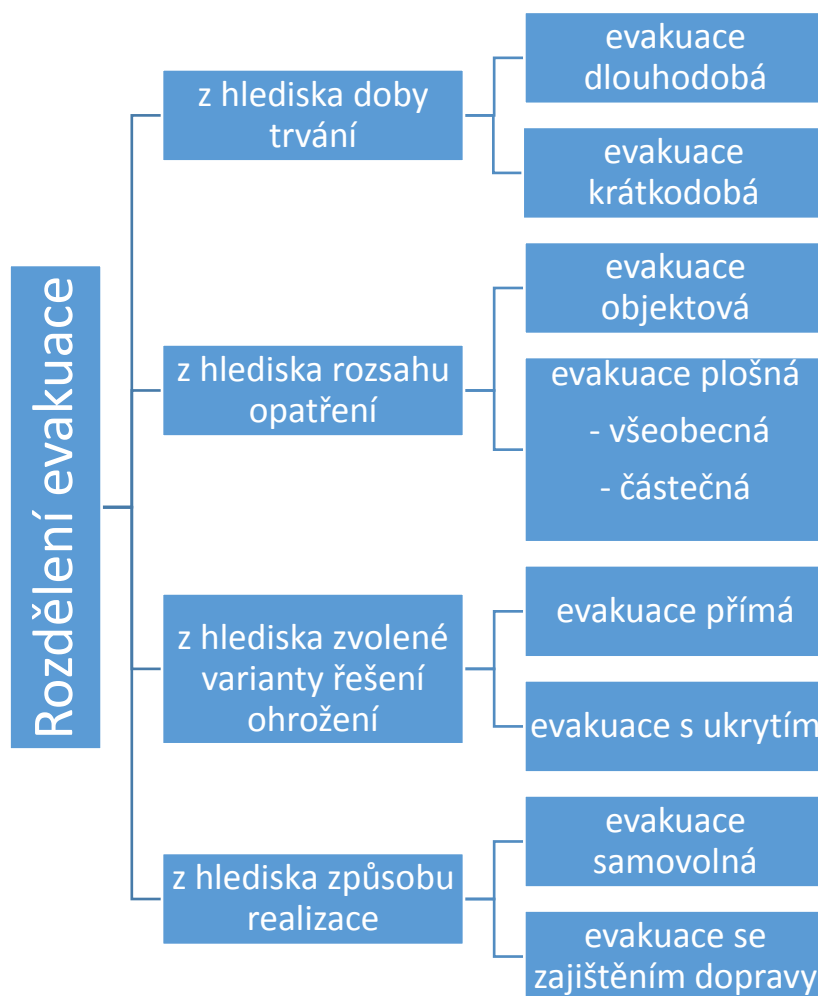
Rozdělení evakuace

z hlediska doby trvání

evakuace dlouhodobá

evakuace krátkodobá

z hlediska rozsahu opatření

evakuace objektová

evakuace plošná
- všeobecná
- částečná

z hlediska zvolené varianty řešení ohrožení

evakuace přímá

evakuace s ukrytím

z hlediska způsobu realizace

evakuace samovolná

evakuace se zajištěním dopravy